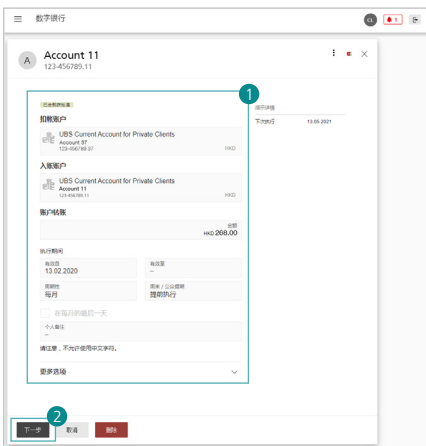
数字银行

CL 1

A Account 11
123-456789.11

1

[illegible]

扣账账户
UBS Current Account for Private Clients
Account 37
123-456789.37
HKD

入账账户
UBS Current Account for Private Clients
Account 11
123-456789.11
HKD

账户转账
金额
HKD 268.00

执行期间
有效自
13.02.2020
有效至
--
周期性
每月
周末 / 公众假期
提前执行

在每月的最后一天

个人备注
--

请注意，不允许使用中文字符。

更多选项

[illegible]
下次执行 13.05.2021

2

下一步 取消 删除